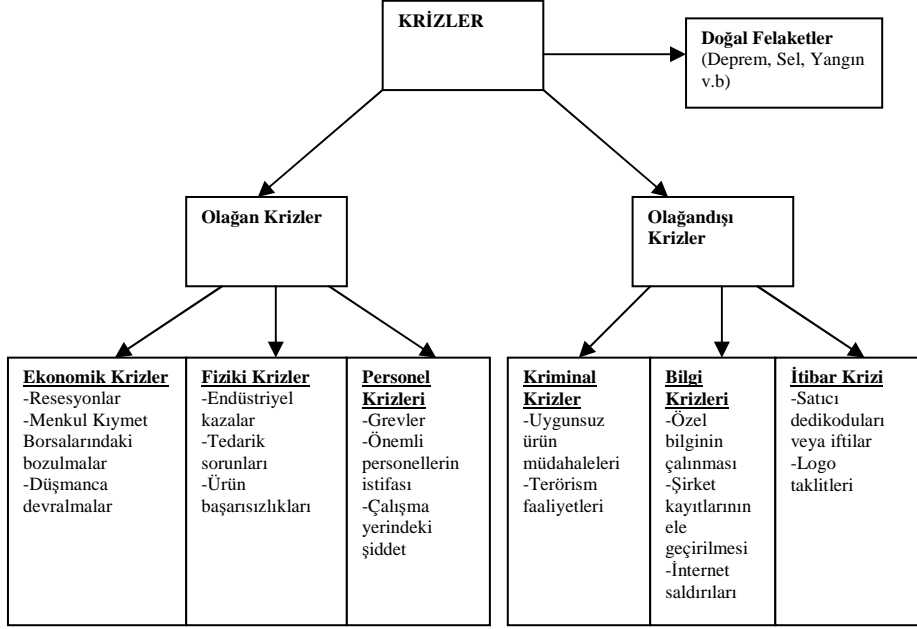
KRİZLER

Doğal Felaketler
(Deprem, Sel, Yangın v.b)

Olağan Krizler

Olağandışı Krizler

Ekonomik Krizler
-Resesyonlar
-Menkul Kıymet Borsalarındaki bozulmalar
-Düşmanca devralmalar

Fiziki Krizler
-Endüstriyel kazalar
-Tedarik sorunları
-Ürün başarısızlıkları

Personel Krizleri
-Grevler
-Önemli personellerin istifası
-Çalışma yerindeki şiddet

Kriminal Krizler
-Uygunsuz ürün müdahaleleri
-Terörism faaliyetleri

Bilgi Krizleri
-Özel bilginin çalınması
-Şirket kayıtlarının ele geçirilmesi
-İnternet saldırıları

İtibar Krizi
-Satıcı dedikoduları veya iftilar
-Logo taklitleri